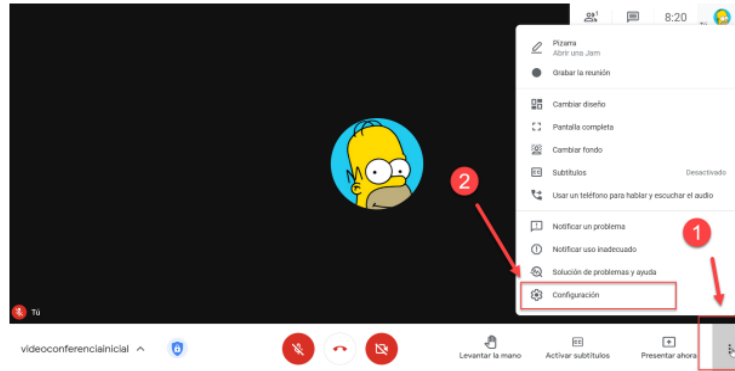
8:20

Pizarra
Abrir una Jam
Grabar la reunión
Cambiar diseño
Pantalla completa
Cambiar fondo
Subtítulos
Desactivado
Usar un teléfono para hablar y escuchar el audio
Notificar un problema
Notificar uso inadecuado
Solución de problemas y ayuda
Configuración

2
1

Tú

videoconferenciainicial

Levantar la mano
Activar subtítulos
Presentar ahora